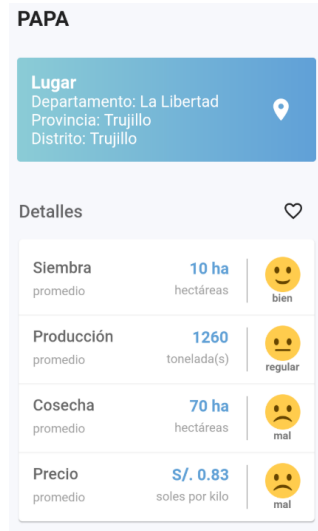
PAPA

Lugar
Departamento: La Libertad
Provincia: Trujillo
Distrito: Trujillo

Detalles

Siembra
promedio
10 ha
hectáreas
bien

Producción
promedio
1260
tonelada(s)
regular

Cosecha
promedio
70 ha
hectáreas
mal

Precio
promedio
S/. 0.83
soles por kilo
mal